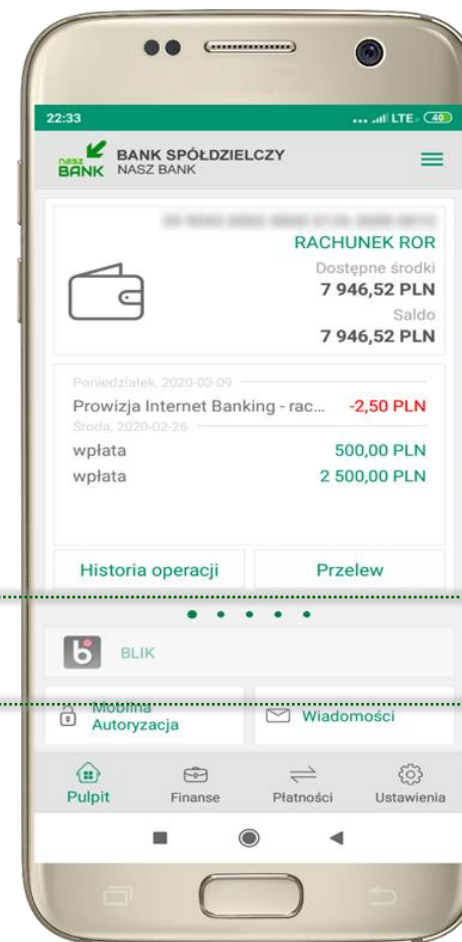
22:33
LTE 40

nasz BANK BANK SPÓŁDZIELCZY NASZ BANK

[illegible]
RACHUNEK ROR
Dostępne środki
7 946,52 PLN
Saldo
7 946,52 PLN

Poniedziałek, 2020-03-09
Prowizja Internet Banking - rac... -2,50 PLN
Środa, 2020-02-26
wpłata 500,00 PLN
wpłata 2 500,00 PLN

Historia operacji
Przelew

BLIK

Mobilna Autoryzacja
Wiadomości

Pulpit
Finanse
Płatności
Ustawienia